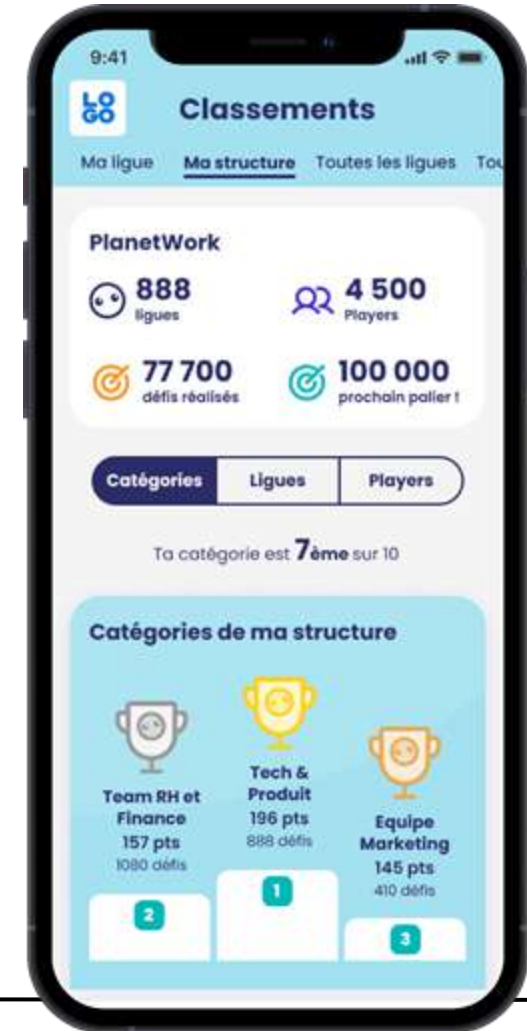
9:41

LO GO

Classements

Ma ligue Ma structure Toutes les ligues Tou

PlanetWork

888 ligues

4 500 Players

77 700 défis réalisés

100 000 prochain palier !

Catégories Ligues Players

Ta catégorie est 7ème sur 10

Catégories de ma structure

Team RH et Finance 157 pts 1080 défis

Tech & Produit 196 pts 888 défis

Equipe Marketing 145 pts 410 défis

2

1

3